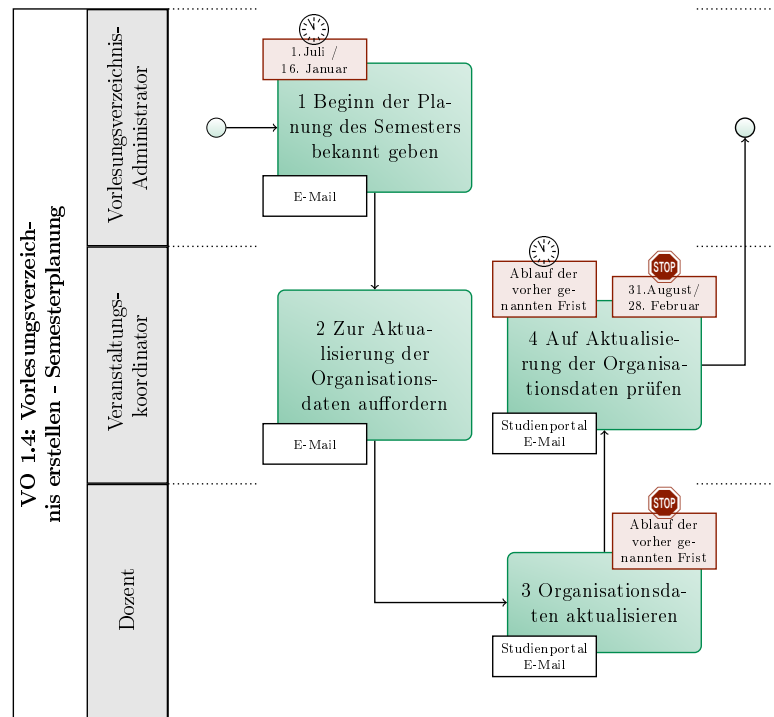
VO 1.4: Vorlesungsverzeichnis erstellen - Semesterplanung

Vorlesungsverzeichnis-Administrator

Veranstaltungskoordinator

Dozent

1.Juli / 16. Januar

1 Beginn der Planung des Semesters bekannt geben

E-Mail

2 Zur Aktualisierung der Organisationsdaten auffordern

E-Mail

Ablauf der vorher genannten Frist

STOP

31.August/ 28. Februar

4 Auf Aktualisierung der Organisationsdaten prüfen

Studienportal E-Mail

STOP

Ablauf der vorher genannten Frist

3 Organisationsdaten aktualisieren

Studienportal E-Mail